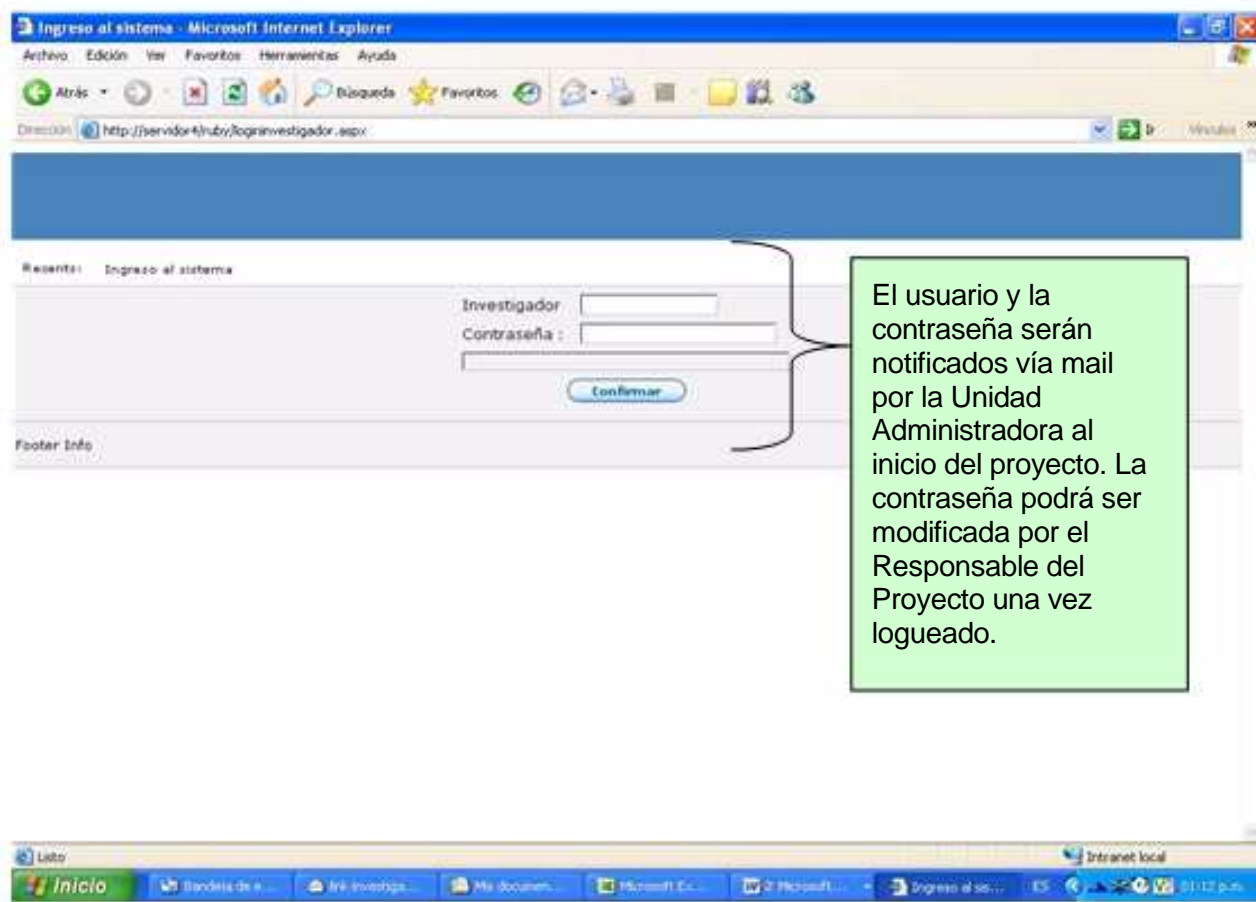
Ingreso al sistema - Microsoft Internet Explorer

Archivo Edición Ver Favoritos Herramientas Ayuda

Atrás Búsqueda Favoritos

Dirección http://servidor4/ruby/logininvestigador.aspx

Vínculos

Recents: Ingreso al sistema

Investigador

Contraseña :

Confirmar

Footer Info

El usuario y la contraseña serán notificados vía mail por la Unidad Administradora al inicio del proyecto. La contraseña podrá ser modificada por el Responsable del Proyecto una vez logueado.

Listo

Intranet local

Inicio Bandeja de e... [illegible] Mis documen... Microsoft Ex... 2 Microsoft... Ingreso al sis... ES 01:12 p.m.